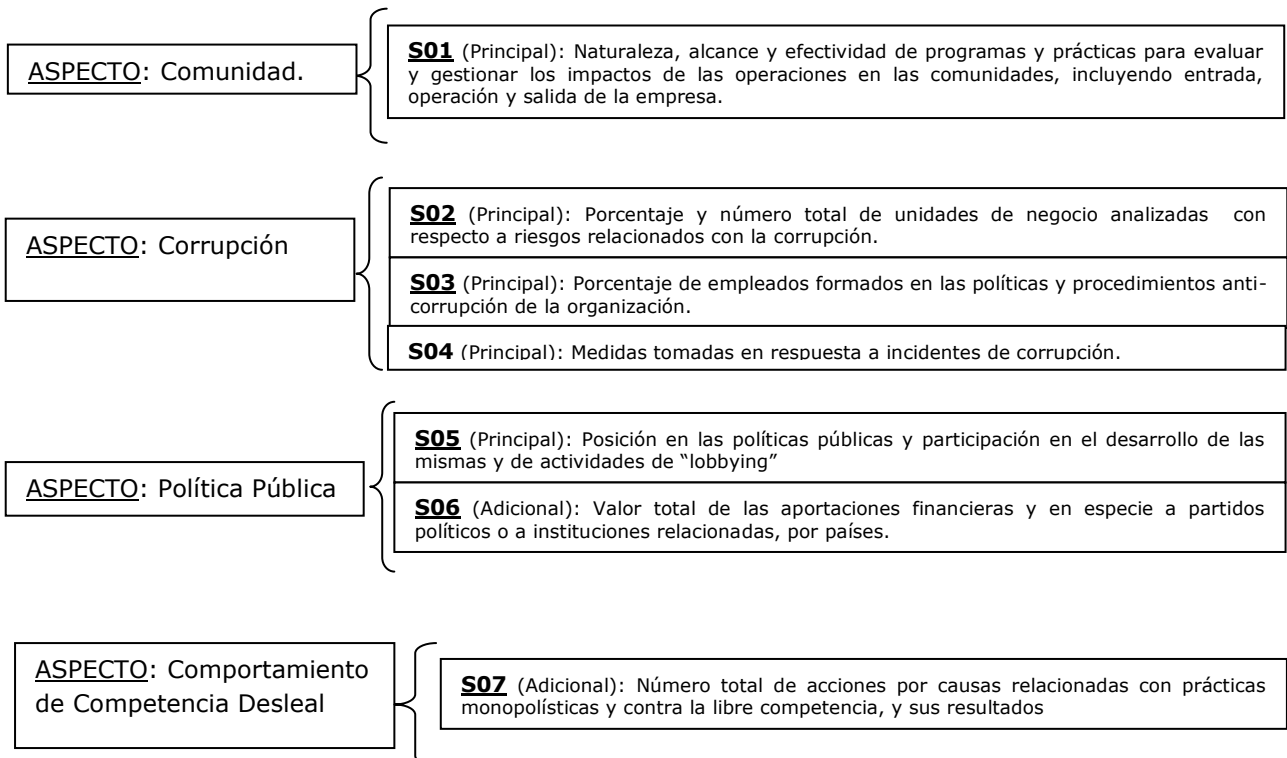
ASPECTO: Comunidad.

S01 (Principal): Naturaleza, alcance y efectividad de programas y prácticas para evaluar y gestionar los impactos de las operaciones en las comunidades, incluyendo entrada, operación y salida de la empresa.

ASPECTO: Corrupción

S02 (Principal): Porcentaje y número total de unidades de negocio analizadas con respecto a riesgos relacionados con la corrupción.

S03 (Principal): Porcentaje de empleados formados en las políticas y procedimientos anticorrupción de la organización.

S04 (Principal): Medidas tomadas en respuesta a incidentes de corrupción.

ASPECTO: Política Pública

S05 (Principal): Posición en las políticas públicas y participación en el desarrollo de las mismas y de actividades de "lobbying"

S06 (Adicional): Valor total de las aportaciones financieras y en especie a partidos políticos o a instituciones relacionadas, por países.

ASPECTO: Comportamiento de Competencia Desleal

S07 (Adicional): Número total de acciones por causas relacionadas con prácticas monopolísticas y contra la libre competencia, y sus resultados